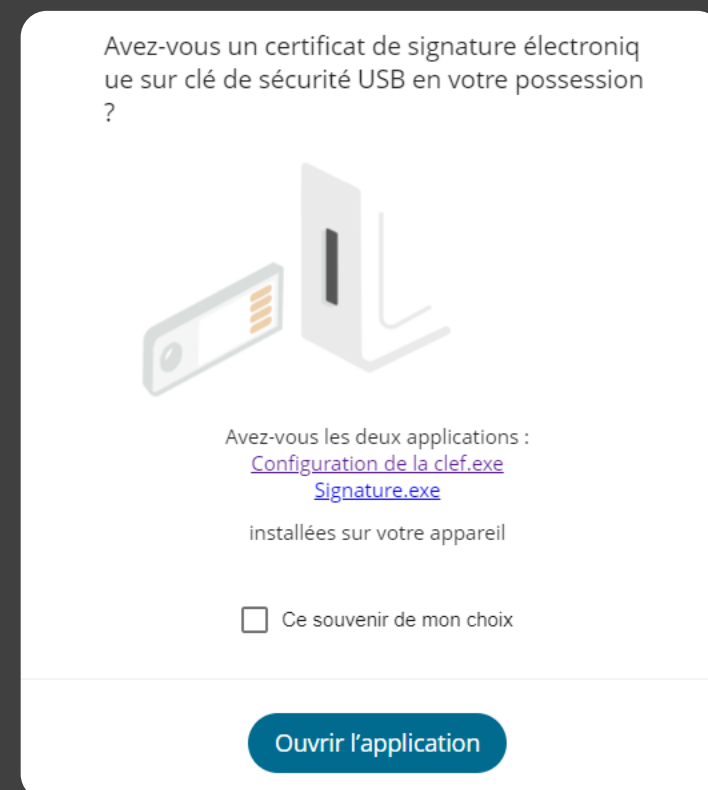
Avez-vous un certificat de signature électroniq ue sur clé de sécurité USB en votre possession ?

Avez-vous les deux applications :
Configuration de la clef.exe
Signature.exe

installées sur votre appareil

Ce souvenir de mon choix

Ouvrir l'application